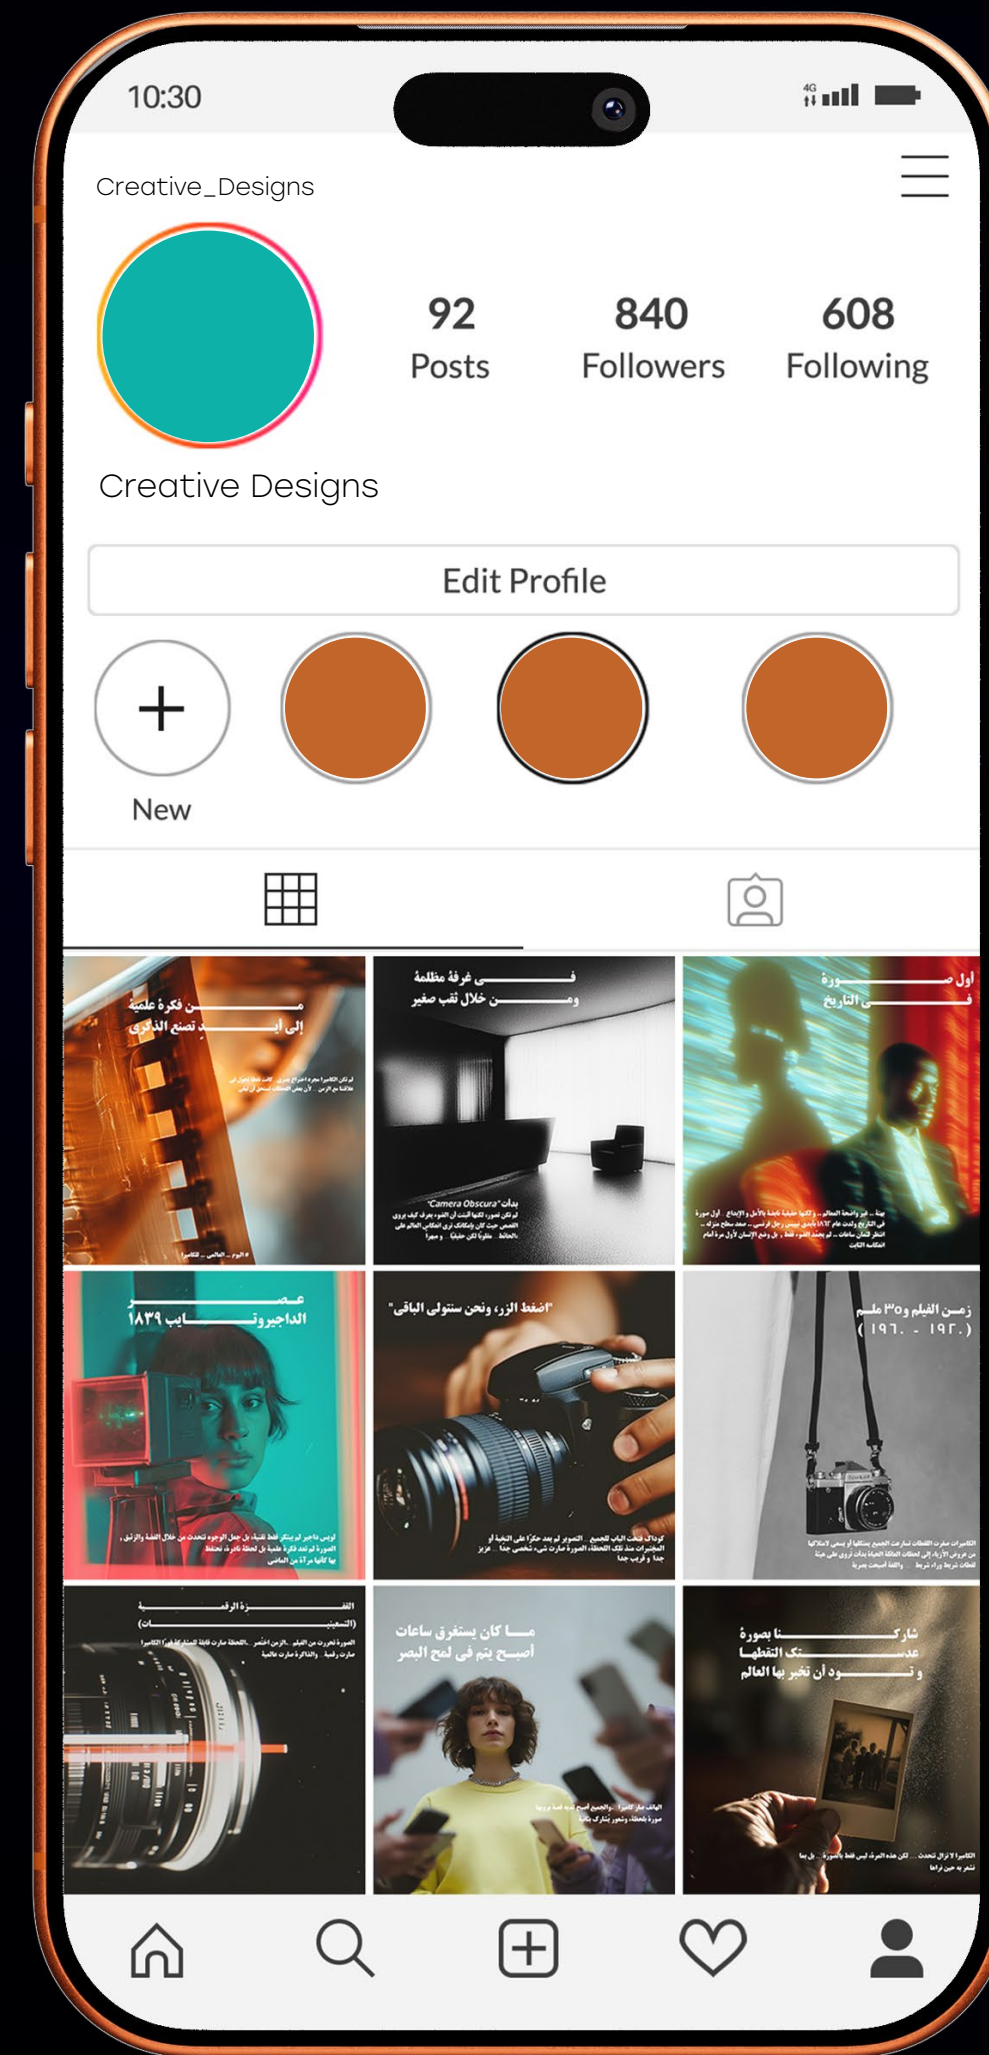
10:30

4G

Creative_Designs

92
Posts

840
Followers

608
Following

Creative Designs

Edit Profile

New

من فكرة علمية
إلى أيد تصنع الذكرى

في غرفة مظلمة
ومن خلال ثقب صغير

"Camera Obscura" بدأت

أول صورة
في التاريخ

عصر
الداجيروتايب ١٨٣٩

"اضغط الزر، ونحن سنتولى الباقي"

زمن الفيلم ٣٥ ملم
(١٩٦٠ - ١٩٢٠)

القفزة الرقمية
(التسعينيات)

ما كان يستغرق ساعات
أصبح يتم في لمح البصر

شارك بصورة
عدستك التقطها
وتود أن تخبر بها العالم

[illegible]